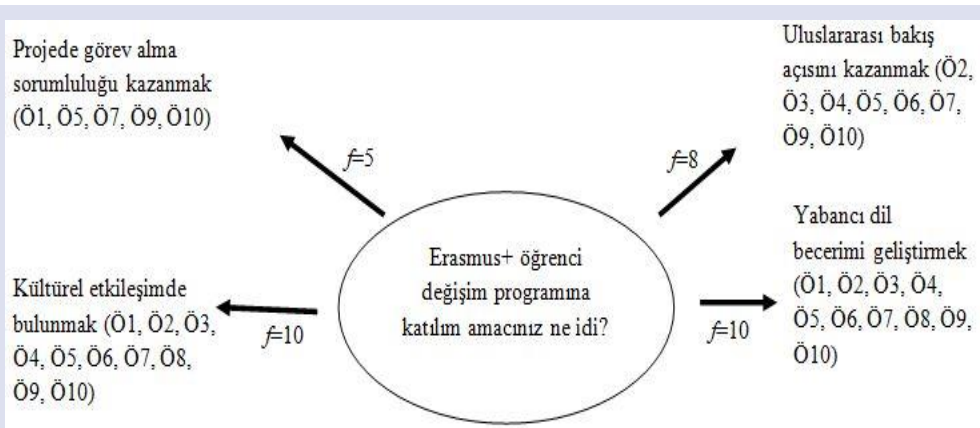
Projede görev alma sorumluluğu kazanmak (Ö1, Ö5, Ö7, Ö9, Ö10)

$f$=5

Uluslararası bakış açısını kazanmak (Ö2, Ö3, Ö4, Ö5, Ö6, Ö7, Ö9, Ö10)

$f$=8

Erasmus+ öğrenci değişim programına katılım amacınız ne idi?

Kültürel etkileşimde bulunmak (Ö1, Ö2, Ö3, Ö4, Ö5, Ö6, Ö7, Ö8, Ö9, Ö10)

$f$=10

Yabancı dil becerimi geliştirmek (Ö1, Ö2, Ö3, Ö4, Ö5, Ö6, Ö7, Ö8, Ö9, Ö10)

$f$=10